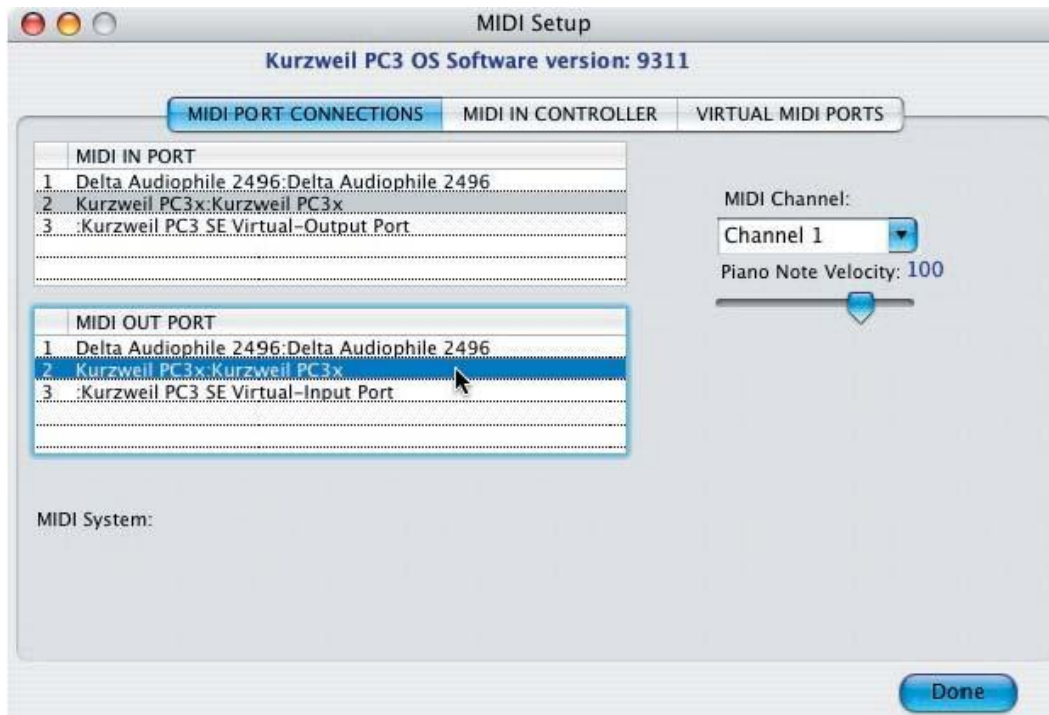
MIDI Setup

Kurzweil PC3 OS Software version: 9311

MIDI PORT CONNECTIONS | MIDI IN CONTROLLER | VIRTUAL MIDI PORTS

| | MIDI IN PORT |
|---|---|
| 1 | Delta Audiophile 2496:Delta Audiophile 2496 |
| 2 | Kurzweil PC3x:Kurzweil PC3x |
| 3 | :Kurzweil PC3 SE Virtual-Output Port |

MIDI Channel:

Channel 1

Piano Note Velocity: 100

| | MIDI OUT PORT |
|---|---|
| 1 | Delta Audiophile 2496:Delta Audiophile 2496 |
| 2 | Kurzweil PC3x:Kurzweil PC3x |
| 3 | :Kurzweil PC3 SE Virtual-Input Port |

MIDI System:

Done